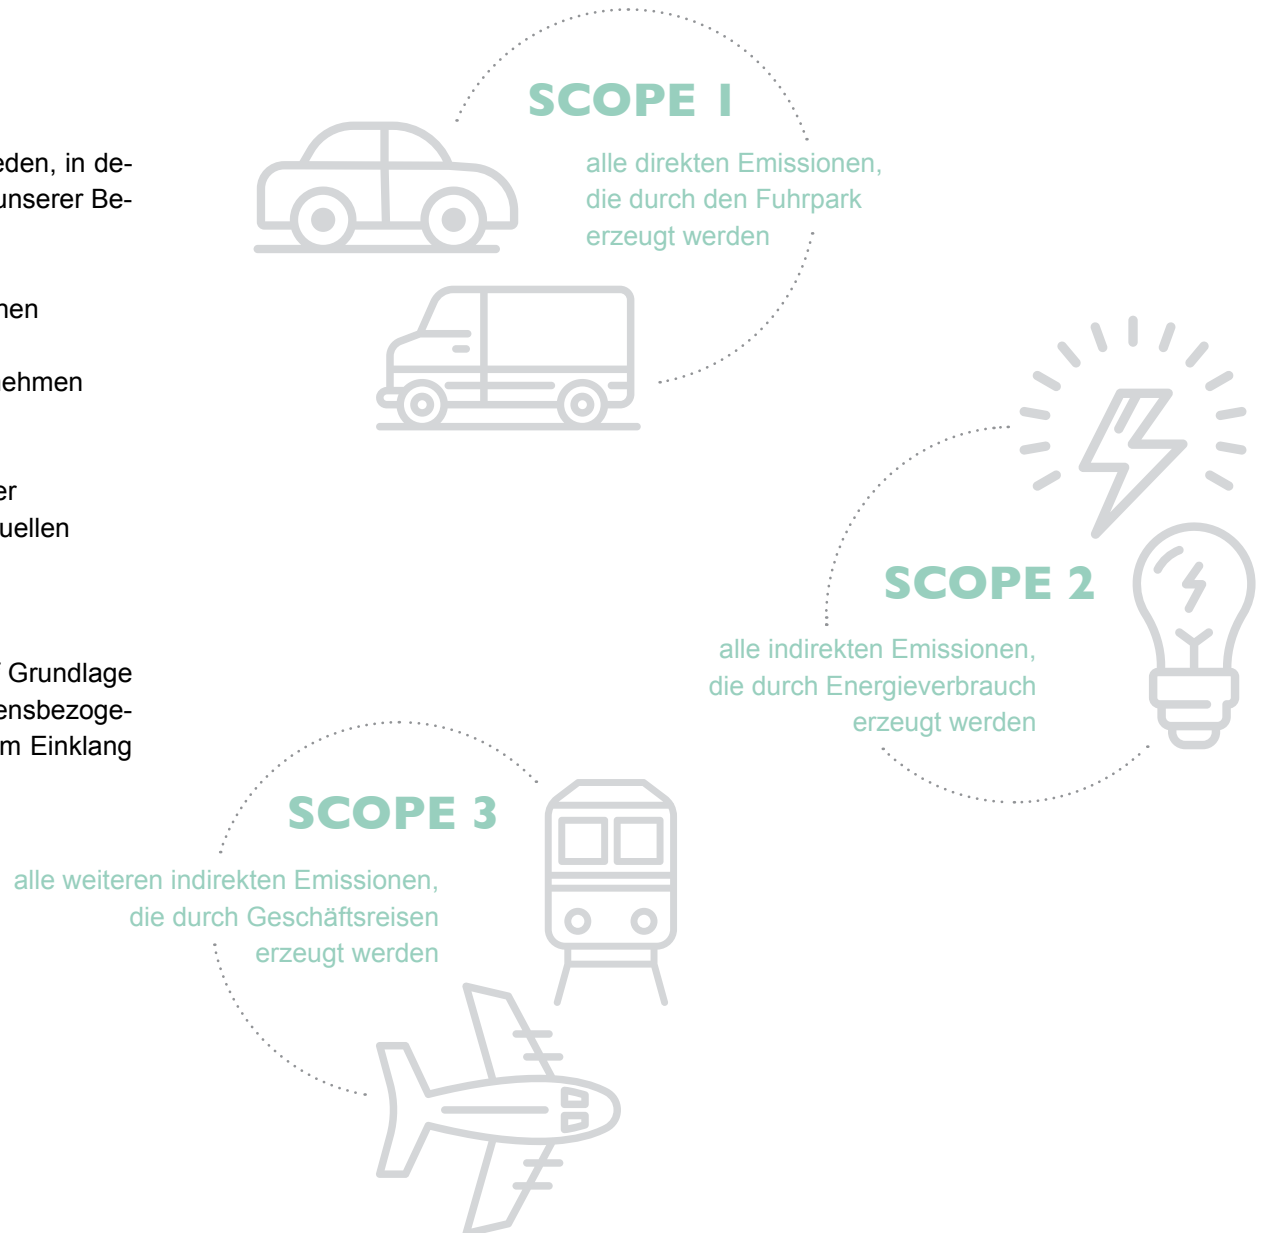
eden, in de-
unserer Be-

nen

ehmen

er
uellen

Grundlage
ensbezoge-
m Einklang

SCOPE 1

alle direkten Emissionen, die durch den Fuhrpark erzeugt werden

SCOPE 2

alle indirekten Emissionen, die durch Energieverbrauch erzeugt werden

SCOPE 3

alle weiteren indirekten Emissionen, die durch Geschäftsreisen erzeugt werden